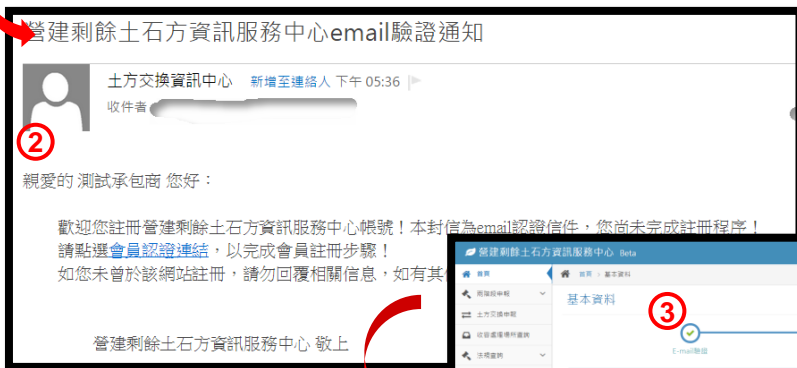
營建剩餘土石方資訊服務中心email驗證通知

土方交換資訊中心 新增至連絡人 下午 05:36

收件者 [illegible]

②

親愛的 測試承包商 您好：

歡迎您註冊營建剩餘土石方資訊服務中心帳號！本封信為email認證信件，您尚未完成註冊程序！請點選會員認證連結，以完成會員註冊步驟！
如您未曾於該網站註冊，請勿回覆相關信息，如有其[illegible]

營建剩餘土石方資訊服務中心 敬上

營建剩餘土石方資訊服務中心 Beta

首頁

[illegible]

土方交換申報

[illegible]

法規資訊

首頁 > 基本資料

基本資料

③

E-mail驗證